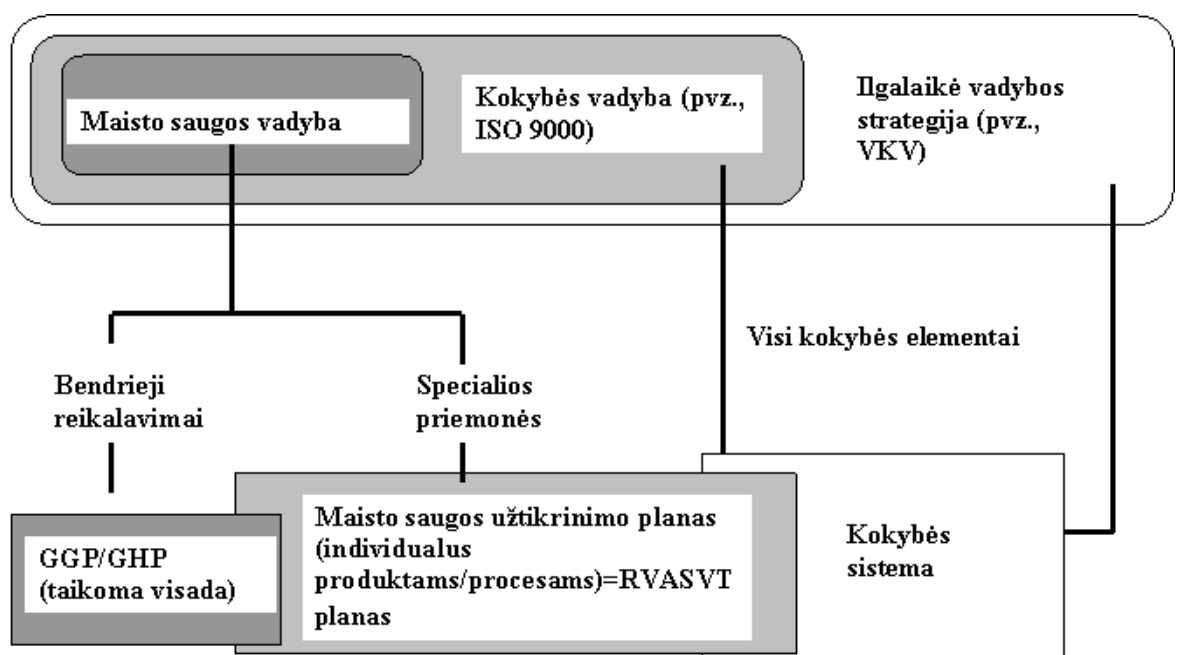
Maisto saugos vadyba

Kokybės vadyba (pvz., ISO 9000)

Ilgalaikė vadybos strategija (pvz., VKV)

Visi kokybės elementai

Bendrieji reikalavimai

Specialios priemonės

GGP/GHP (taikoma visada)

Maisto saugos užtikrinimo planas (individualus produktams/procesams)=RVASVT planas

Kokybės sistema